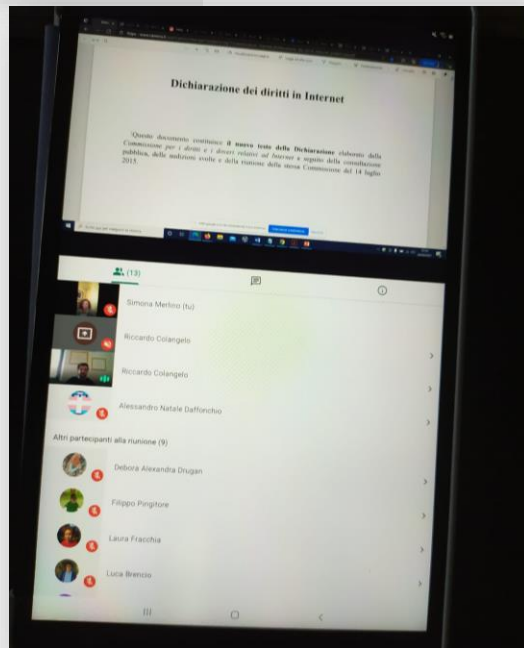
Dichiarazione dei diritti in Internet

Questo documento costituisce il nuovo testo della Dichiarazione elaborato dalla Commissione per i diritti e i doveri relativi ad Internet a seguito della consultazione pubblica, delle audizioni svolte e della riunione della stessa Commissione del 14 luglio 2015.

(13)

Simona Merloo (tu)

Riccardo Colangelo

Riccardo Colangelo

Alessandro Natale Daffonchio

Altri partecipanti alla riunione (9)

Debora Alexandra Drugan

Filippo Pingitore

Laura Fracchia

Luca Brencio